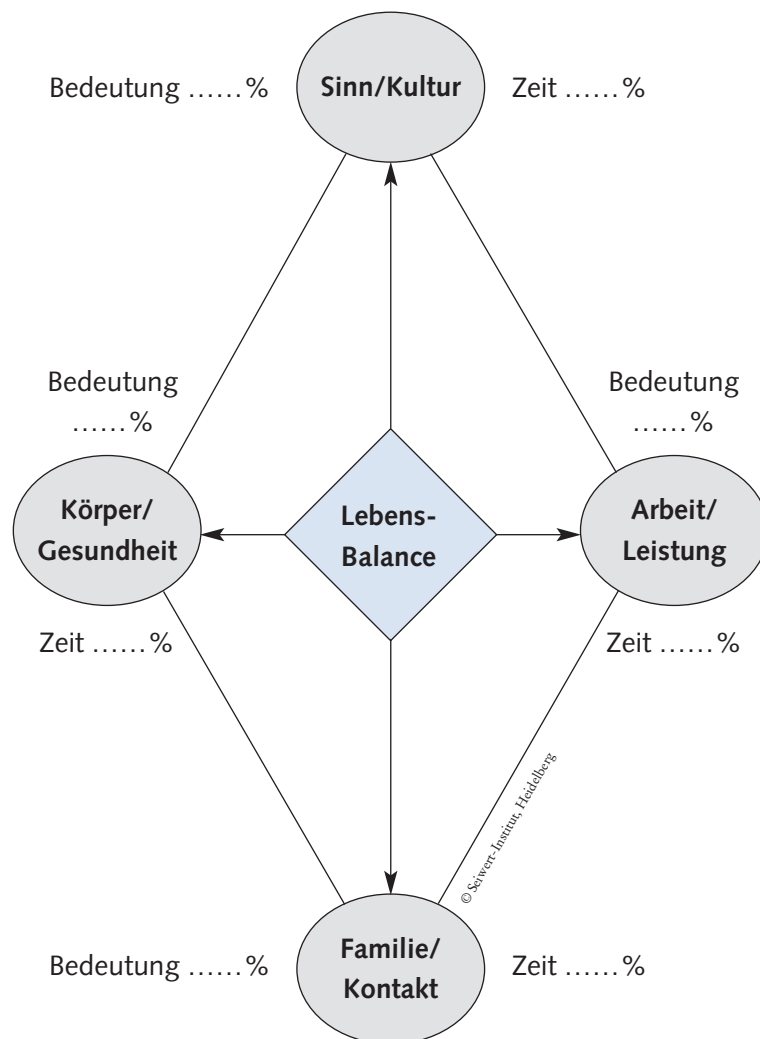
Bedeutung ……%

Sinn/Kultur

Zeit ……%

Bedeutung ……%

Bedeutung ……%

Körper/ Gesundheit

Lebens-Balance

Arbeit/ Leistung

Zeit ……%

Zeit ……%

© Seiwert-Institut, Heidelberg

Bedeutung ……%

Familie/ Kontakt

Zeit ……%